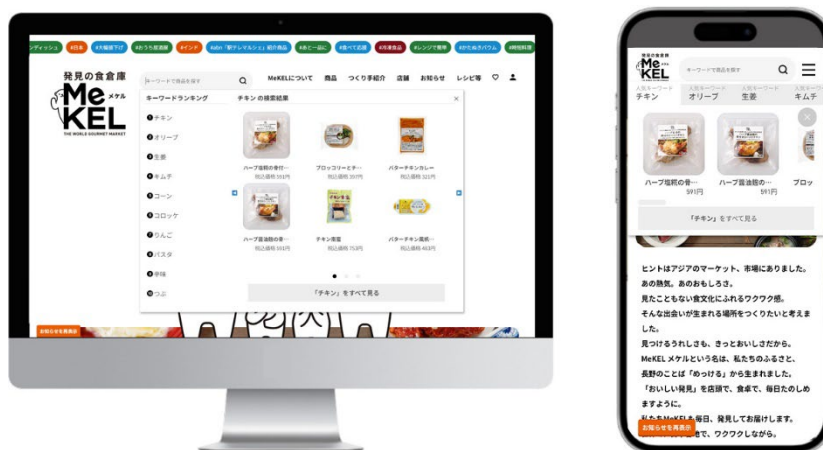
ンディッシュ #日本 #大幅値下げ #おうち居酒屋 #インド #dm「新テシマルシェ」紹介商品 #あと一品に #食べて応援 #冷凍食品 #レンジで簡単 #かたぬきバウム #時短料理

発見の食倉庫
MeKEL メケル
THE WORLD GOURMET MARKET

キーワードで商品を探す

MeKELについて 商品 つくり手紹介 店舗 お知らせ レシピ等

キーワードランキング
1 チキン
2 オリーブ
3 生姜
4 キムチ
5 コーン
6 コロッケ
7 りんご
8 パスタ
9 辛味
10 つぶ

チキン の検索結果

ハーブ塩糀の骨付… 税込価格 591円
ブロッコリーとチ… 税込価格 397円
バターチキンカレー 税込価格 321円
ハーブ醤油糀の骨… 税込価格 591円
チキン南蛮 税込価格 753円
バターチキン風続… 税込価格 463円

「チキン」をすべて見る

お知らせを再表示

発見の食倉庫
MeKEL
キーワードで商品を探す
人気キーワード チキン
人気キーワード オリーブ
人気キーワード 生姜
人気キーワード キムチ

ハーブ塩糀の骨… 591円
ハーブ醤油糀の… 591円
ブロッ

「チキン」をすべて見る

ヒントはアジアのマーケット、市場にありました。
あの熱気、あのおもしろさ。
見たこともない食文化にふれるワクワク感。
そんな出会いが生まれる場所をつくりたいと考えました。
見つけるうれしさも、きっとおいしさだから。
MeKEL メケルという名は、私たちのふるさと、長野のことば「めっける」から生まれました。
「おいしい発見」を店頭で、食卓で、毎日たのしめますように。
私たちMeKELは毎日、発見してお届けします。
お知らせを再表示 で、ワクワクしながら。